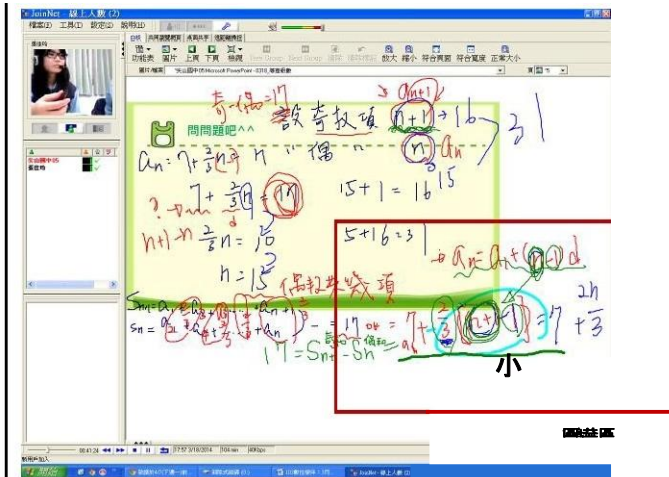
JoinNet - 線上人數 (2)

檔案(F) 工具(T) 設定(S) 說明(H)

功能表 圖片 上頁 下頁 檢視 放大 縮小 符合頁面 符合寬度 正常大小

問問題吧^^

奇-偶=17

設奇數項 $n+1$ → 16

$a_n$: 7+$\frac{3}{2}n$ → n: 偶 n

$a_n$

$7+\frac{3}{2}n$

15+1 = 16

$n+1-n$ $\frac{3}{2}n = 15$

n = 15

5+16=31

偶數數項

$a_n = a_1 + (n-1)d$

$S_n = a_1 + a_2 + \cdots + a_{n+1}$

$S_n = a_1 + a_{n+1}$

= 17

$17 = S_n - S_n$

2n

$7 + \frac{3}{2}$

小

00:41:24

17:57 3/18/2014

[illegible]